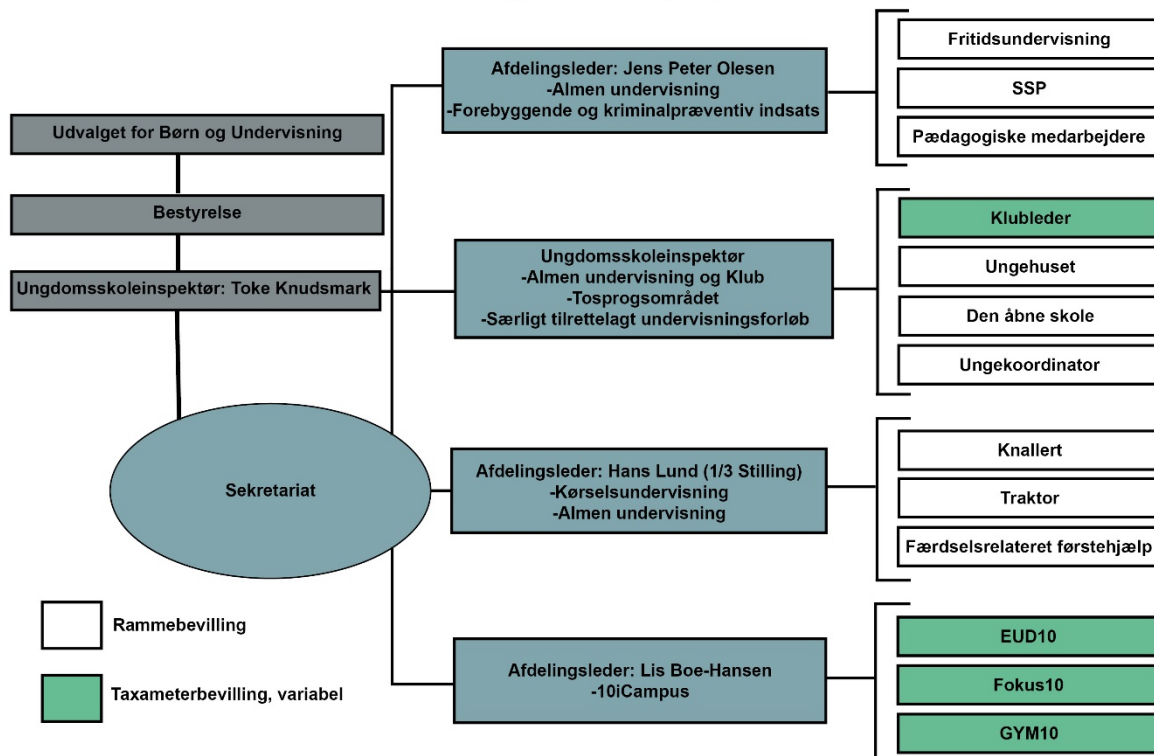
Udvalget for Børn og Undervisning

Bestyrelse

Ungdomsskoleinspektør: Toke Knudsmark

Sekretariat

Afdelingsleder: Jens Peter Olesen
-Almen undervisning
-Forebyggende og kriminalpræventiv indsats

Fritidsundervisning

SSP

Pædagogiske medarbejdere

Ungdomsskoleinspektør
-Almen undervisning og Klub
-Tosprogsområdet
-Særligt tilrettelagt undervisningsforløb

Klubleder

Ungehuset

Den åbne skole

Ungekoordinator

Afdelingsleder: Hans Lund (1/3 Stilling)
-Kørselsundervisning
-Almen undervisning

Knallert

Traktor

Færdselsrelateret førstehjælp

Afdelingsleder: Lis Boe-Hansen
-10iCampus

EUD10

Fokus10

GYM10

Rammebevilling

Taxameterbevilling, variabel